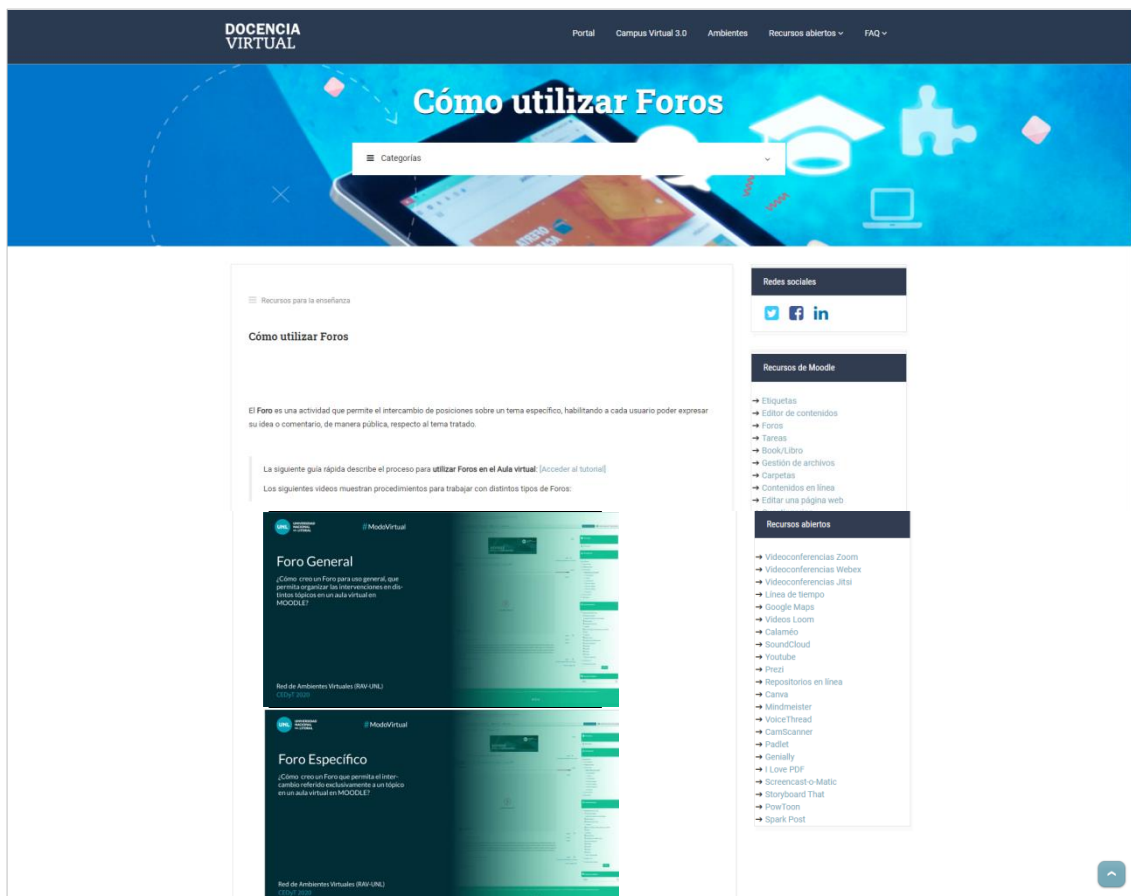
DOCENCIA VIRTUAL

Portal Campus Virtual 3.0 Ambientes Recursos abiertos FAQ

Cómo utilizar Foros

Categorías

Recursos para la enseñanza

Cómo utilizar Foros

El Foro es una actividad que permite el intercambio de posiciones sobre un tema específico, habilitando a cada usuario poder expresar su idea o comentario, de manera pública, respecto al tema tratado.

La siguiente guía rápida describe el proceso para utilizar Foros en el Aula virtual: [Acceder al tutorial]

Los siguientes videos muestran procedimientos para trabajar con distintos tipos de Foros:

UNL #ModoVirtual

Foro General

¿Cómo creo un Foro para uso general, que permita organizar las intervenciones en distintos tópicos en un aula virtual en MOODLE?

Red de Ambientes Virtuales (RAV-UNL)
CEDyT 2020

UNL #ModoVirtual

Foro Específico

¿Cómo creo un Foro que permita el intercambio referido exclusivamente a un tópico en un aula virtual en MOODLE?

Red de Ambientes Virtuales (RAV-UNL)
CEDyT 2020

Redes sociales

Recursos de Moodle

→ Etiquetas
→ Editor de contenidos
→ Foros
→ Tareas
→ Book/Libro
→ Gestión de archivos
→ Carpetas
→ Contenidos en línea
→ Editar una página web

Recursos abiertos

→ Videoconferencias Zoom
→ Videoconferencias Webex
→ Videoconferencias Jitsi
→ Línea de tiempo
→ Google Maps
→ Videos Loom
→ Calaméo
→ SoundCloud
→ Youtube
→ Prezi
→ Repositorios en línea
→ Canva
→ Mindmeister
→ VoiceThread
→ CamScanner
→ Padlet
→ Genially
→ I Love PDF
→ Screencast-o-Matic
→ Storyboard That
→ PowToon
→ Spark Post